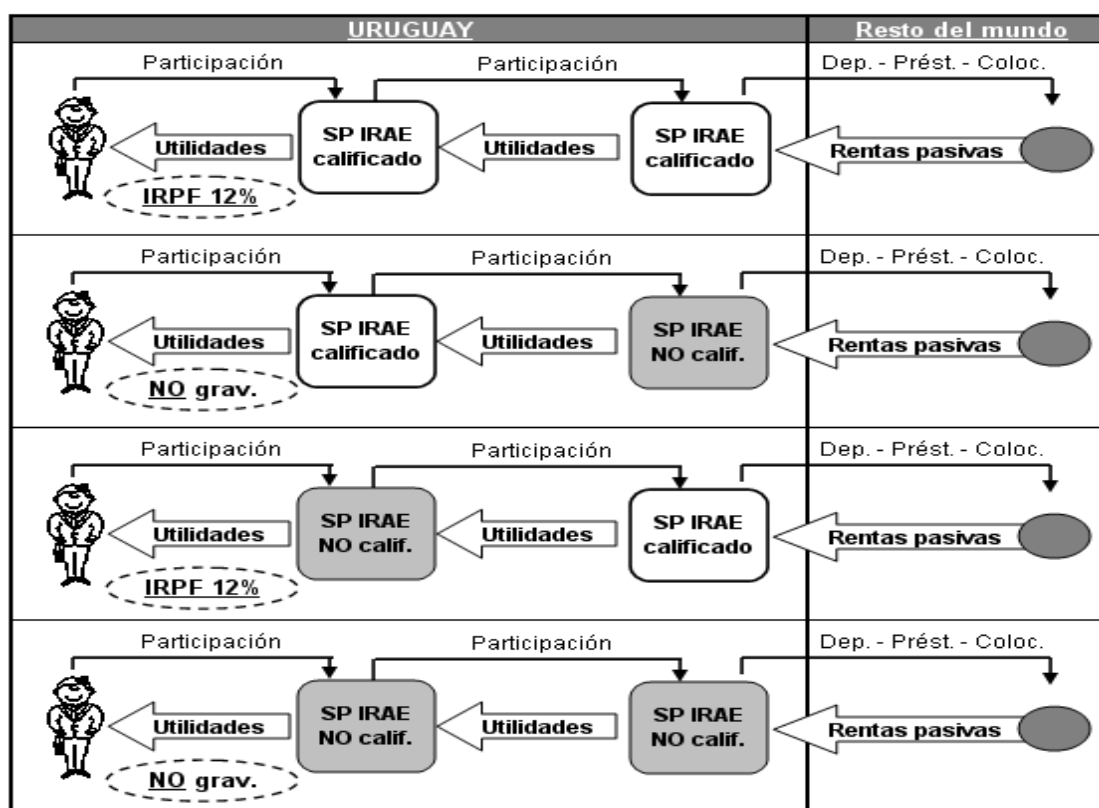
URUGUAY

Resto del mundo

Participación
Participación
Dep. - Prést. - Coloc.
Utilidades
SP IRAE calificado
Utilidades
SP IRAE calificado
Rentas pasivas
IRPF 12%

Participación
Participación
Dep. - Prést. - Coloc.
Utilidades
SP IRAE calificado
Utilidades
SP IRAE NO calif.
Rentas pasivas
NO grav.

Participación
Participación
Dep. - Prést. - Coloc.
Utilidades
SP IRAE NO calif.
Utilidades
SP IRAE calificado
Rentas pasivas
IRPF 12%

Participación
Participación
Dep. - Prést. - Coloc.
Utilidades
SP IRAE NO calif.
Utilidades
SP IRAE NO calif.
Rentas pasivas
NO grav.